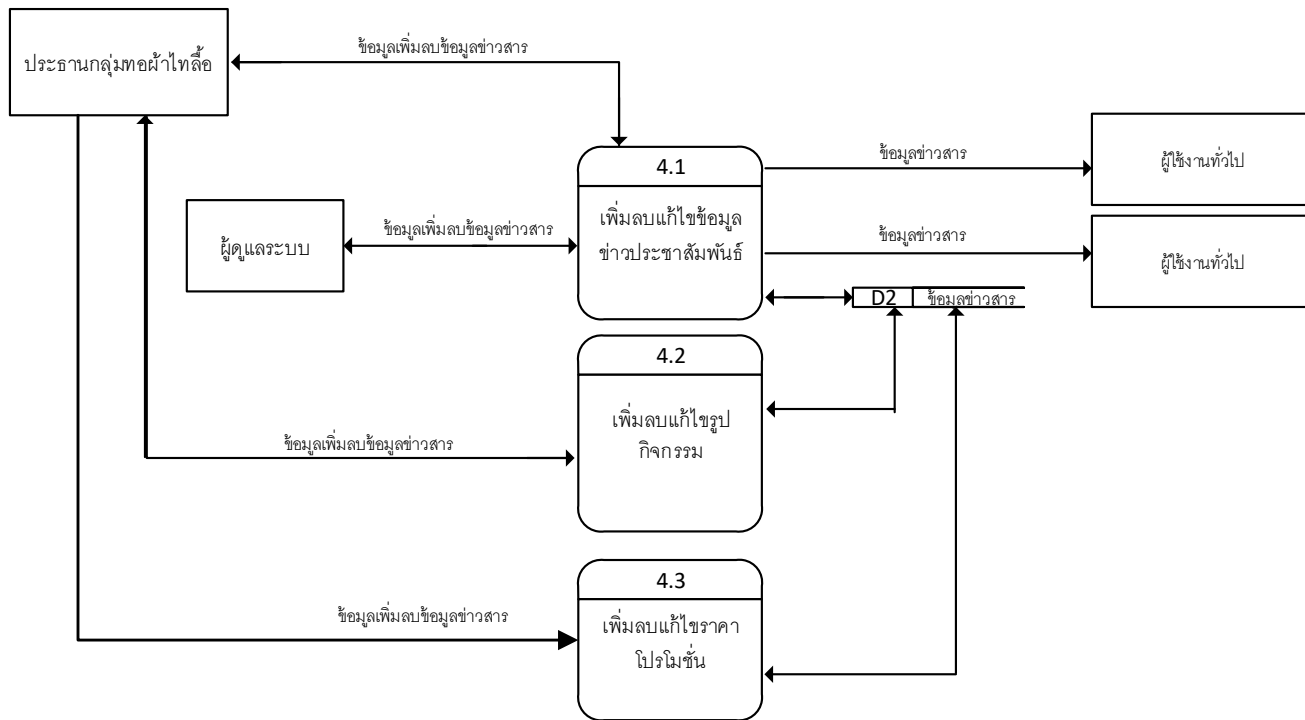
ประธานกลุ่มทอผ้าไทลื้อ

ข้อมูลเพิ่มลบข้อมูลข่าวสาร

4.1

เพิ่มลบแก้ไขข้อมูล ข่าวประชาสัมพันธ์

ข้อมูลข่าวสาร

ผู้ใช้งานทั่วไป

ผู้ดูแลระบบ

ข้อมูลเพิ่มลบข้อมูลข่าวสาร

ข้อมูลข่าวสาร

ผู้ใช้งานทั่วไป

D2

ข้อมูลข่าวสาร

4.2

เพิ่มลบแก้ไขรูป กิจกรรม

ข้อมูลเพิ่มลบข้อมูลข่าวสาร

4.3

เพิ่มลบแก้ไขราคา โปรโมชั่น

ข้อมูลเพิ่มลบข้อมูลข่าวสาร